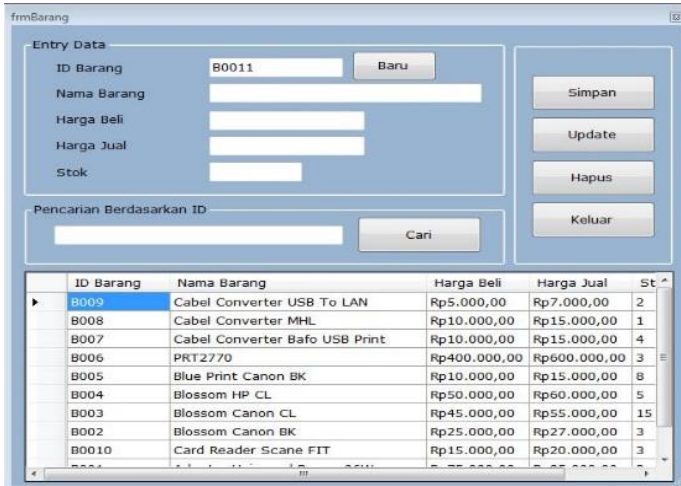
frmBarang

Entry Data

ID Barang B0011 Baru

Nama Barang

Harga Beli

Harga Jual

Stok

Simpan

Update

Hapus

Keluar

Pencarian Berdasarkan ID

Cari

| | ID Barang | Nama Barang | Harga Beli | Harga Jual | St |
|---|---|---|---|---|---|
| ▸ | B009 | Cabel Converter USB To LAN | Rp5.000,00 | Rp7.000,00 | 2 |
| | B008 | Cabel Converter MHL | Rp10.000,00 | Rp15.000,00 | 1 |
| | B007 | Cabel Converter Bafo USB Print | Rp10.000,00 | Rp15.000,00 | 4 |
| | B006 | PRT2770 | Rp400.000,00 | Rp600.000,00 | 3 |
| | B005 | Blue Print Canon BK | Rp10.000,00 | Rp15.000,00 | 8 |
| | B004 | Blossom HP CL | Rp50.000,00 | Rp60.000,00 | 5 |
| | B003 | Blossom Canon CL | Rp45.000,00 | Rp55.000,00 | 15 |
| | B002 | Blossom Canon BK | Rp25.000,00 | Rp27.000,00 | 3 |
| | B0010 | Card Reader Scane FIT | Rp15.000,00 | Rp20.000,00 | 3 |
| | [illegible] | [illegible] | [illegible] | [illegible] | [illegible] |